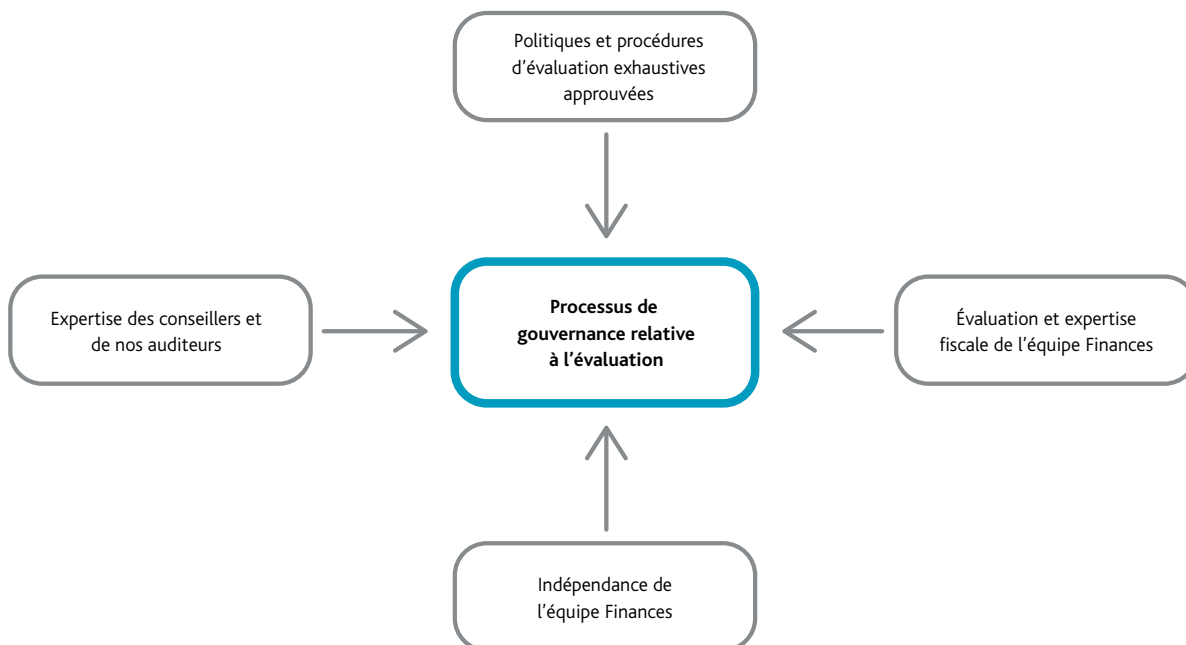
Politiques et procédures d’évaluation exhaustives approuvées

Expertise des conseillers et de nos auditeurs

Processus de gouvernance relative à l’évaluation

Évaluation et expertise fiscale de l’équipe Finances

Indépendance de l’équipe Finances